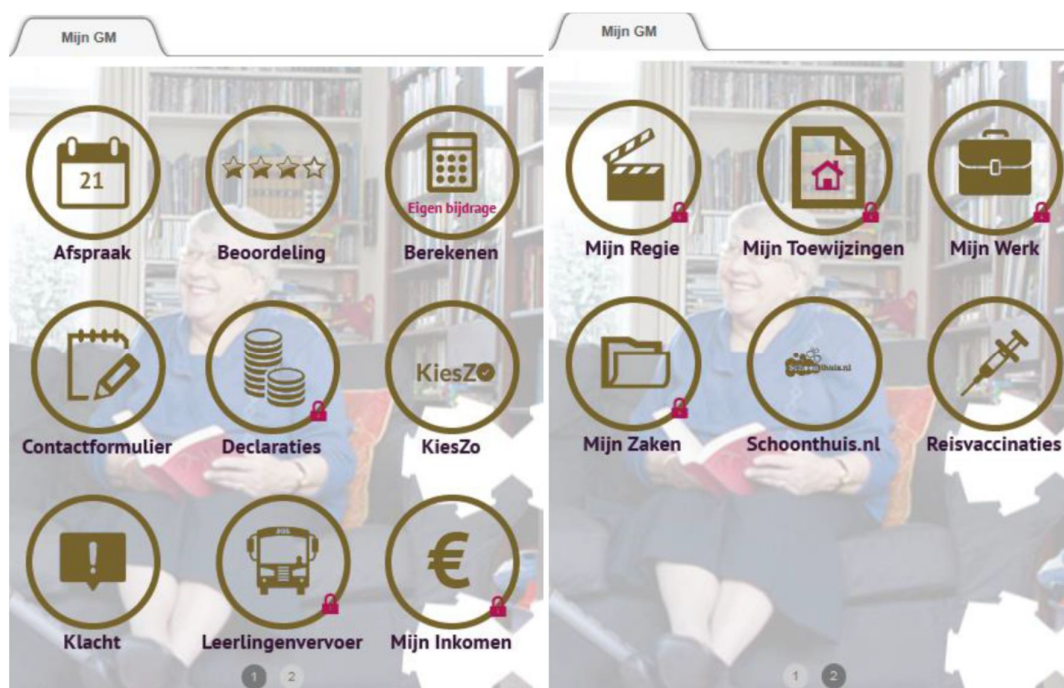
Mijn GM

21
Afspraak

Beoordeling

Eigen bijdrage
Berekenen

Contactformulier

Declaraties

KiesZo
KiesZo

Klacht

Leerlingenvervoer

€
Mijn Inkomen

1 2

Mijn GM

Mijn Regie

Mijn Toewijzingen

Mijn Werk

Mijn Zaken

Schoonthuis.nl
Schoonthuis.nl

Reisvaccinaties

1 2